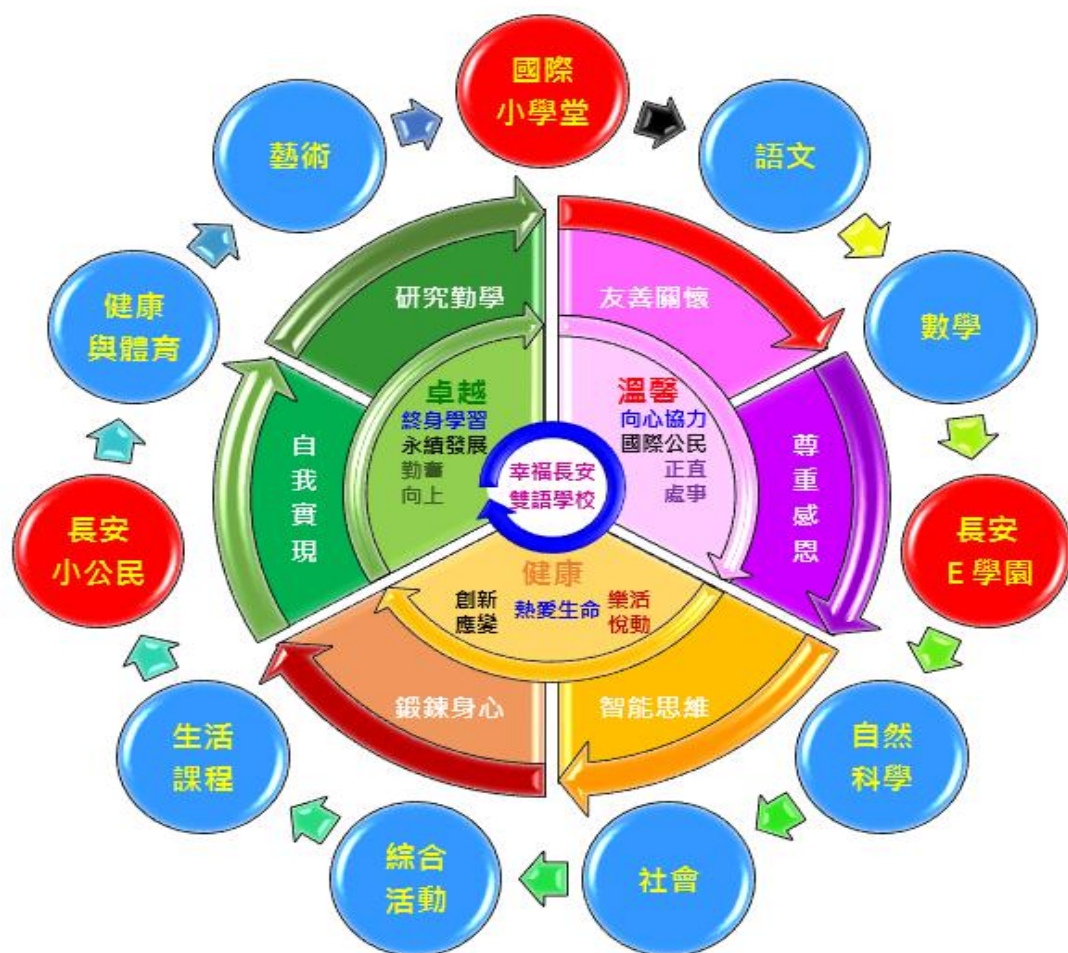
國際小學堂

語文

數學

長安 E學園

自然科學

社會

綜合活動

生活課程

長安小公民

健康與體育

藝術

研究勤學

友善關懷

尊重感恩

智能思維

鍛鍊身心

自我實現

卓越
終身學習
永續發展
勤奮
向上

溫馨
向心協力
國際公民
正直
處事

健康
創新
應變
熱愛生命
樂活
悅動

幸福長安
雙語學校